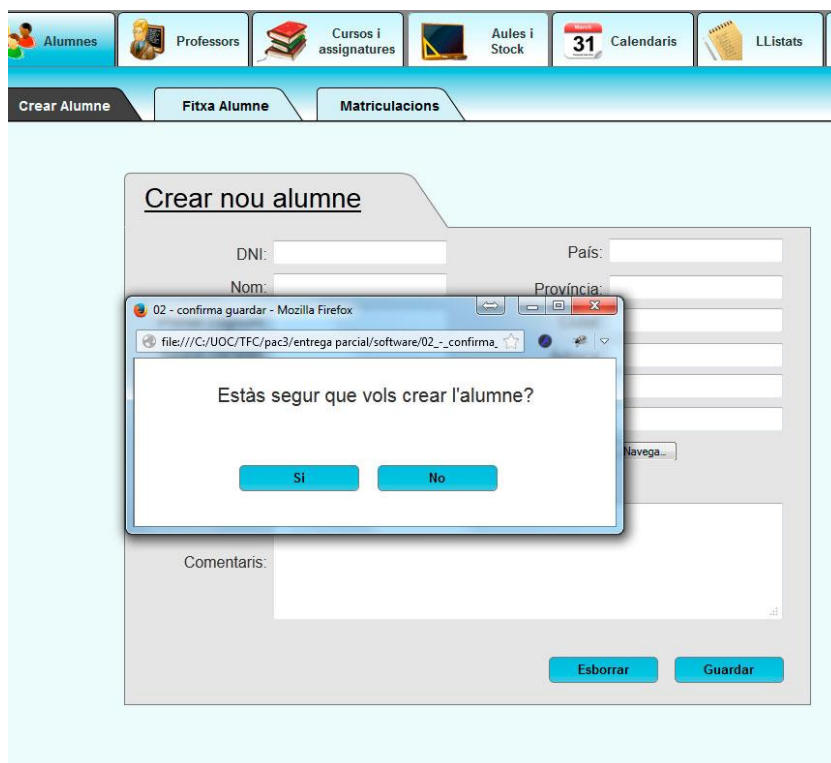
Alumnes | Professors | Cursos i assignatures | Aules i Stock | 31 Calendaris | LListats

Crear Alumne | Fitxa Alumne | Matriculacions

Crear nou alumne

DNI:
País:
Nom:
Província:

02 - confirma guardar - Mozilla Firefox

file:///C:/UOC/TFC/pac3/entrega parcial/software/02_-_confirma_

Estàs segur que vols crear l'alumne?

Si
No

Navega...

Comentaris:

Esborrar
Guardar